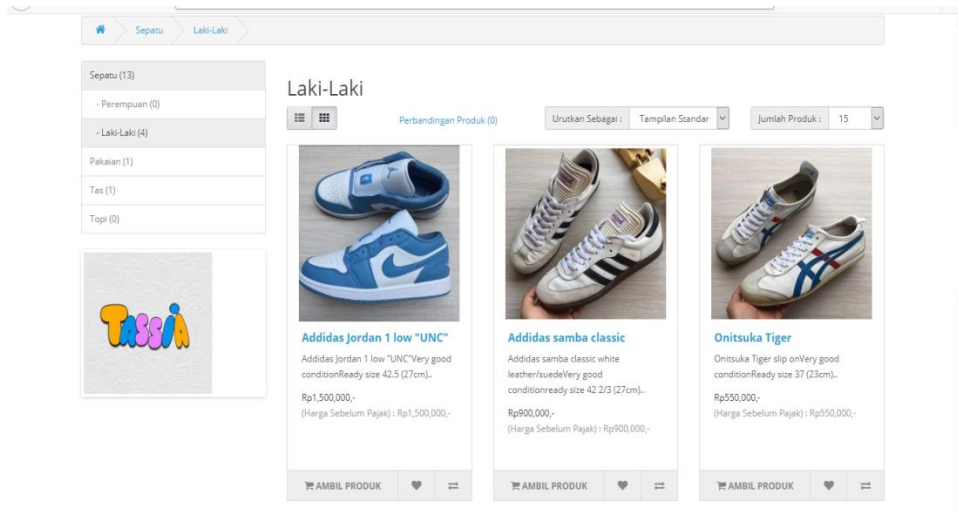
Sepatu Laki-Laki

Sepatu (13)
- Perempuan (0)
- Laki-Laki (4)
Pakaian (1)
Tas (1)
Topi (0)

TASSIA

Laki-Laki

Perbandingan Produk (0)
Urutkan Sebagai : Tampilan Standar
Jumlah Produk : 15

Addidas Jordan 1 low "UNC"
Addidas Jordan 1 low "UNC"Very good conditionReady size 42.5 (27cm)..
Rp1,500,000,-
(Harga Sebelum Pajak) : Rp1,500,000,-
AMBIL PRODUK

Addidas samba classic
Addidas samba classic white leather/suedeVery good conditionready size 42 2/3 (27cm)..
Rp900,000,-
(Harga Sebelum Pajak) : Rp900,000,-
AMBIL PRODUK

Onitsuka Tiger
Onitsuka Tiger slip onVery good conditionReady size 37 (23cm)..
Rp550,000,-
(Harga Sebelum Pajak) : Rp550,000,-
AMBIL PRODUK